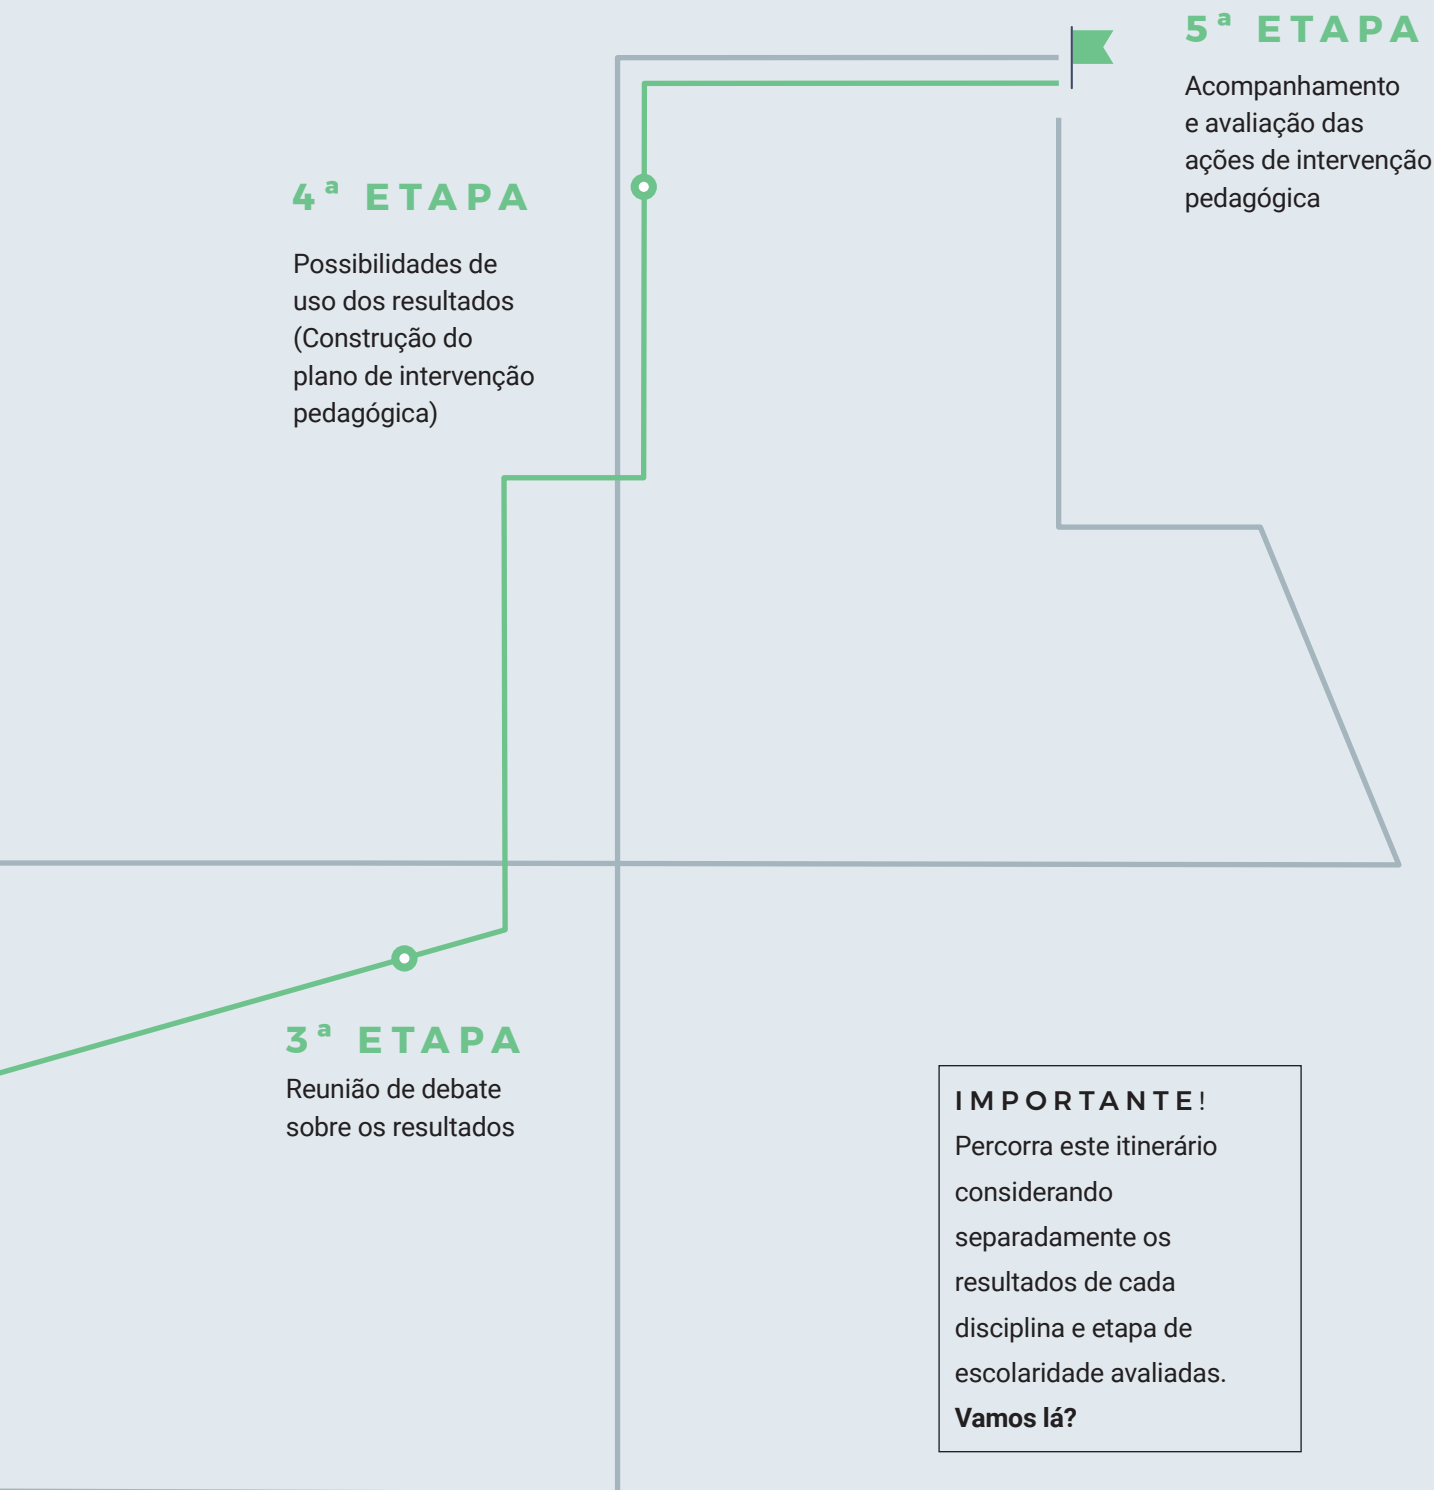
5ª ETAPA
Acompanhamento e avaliação das ações de intervenção pedagógica

4ª ETAPA
Possibilidades de uso dos resultados (Construção do plano de intervenção pedagógica)

3ª ETAPA
Reunião de debate sobre os resultados

IMPORTANTE!
Percorra este itinerário considerando separadamente os resultados de cada disciplina e etapa de escolaridade avaliadas.
**Vamos lá?**